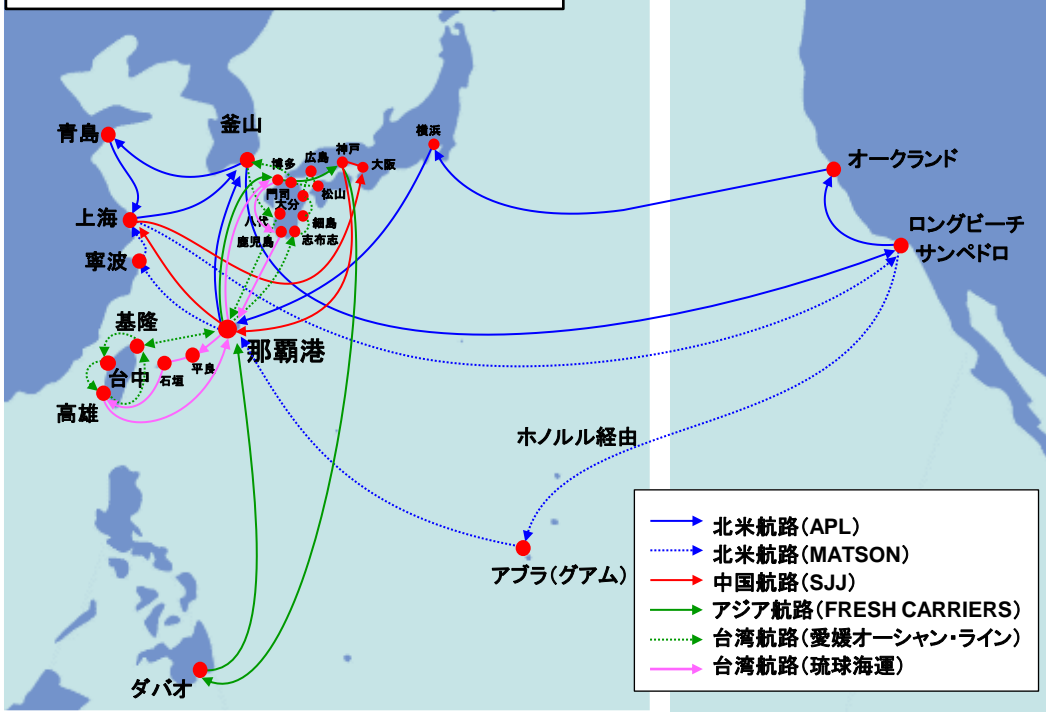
青島
釜山
博多
広島
神戸
大阪
横浜
オークランド
門司
大分
松山
上海
八代
細島
ロングビーチ
サンペドロ
鹿児島
志布志
寧波
基隆
那覇港
台中
平良
石垣
高雄
ホノルル経由
アプラ(グアム)
ダバオ

北米航路(APL)
北米航路(MATSON)
中国航路(SJJ)
アジア航路(FRESH CARRIERS)
台湾航路(愛媛オーシャン・ライン)
台湾航路(琉球海運)